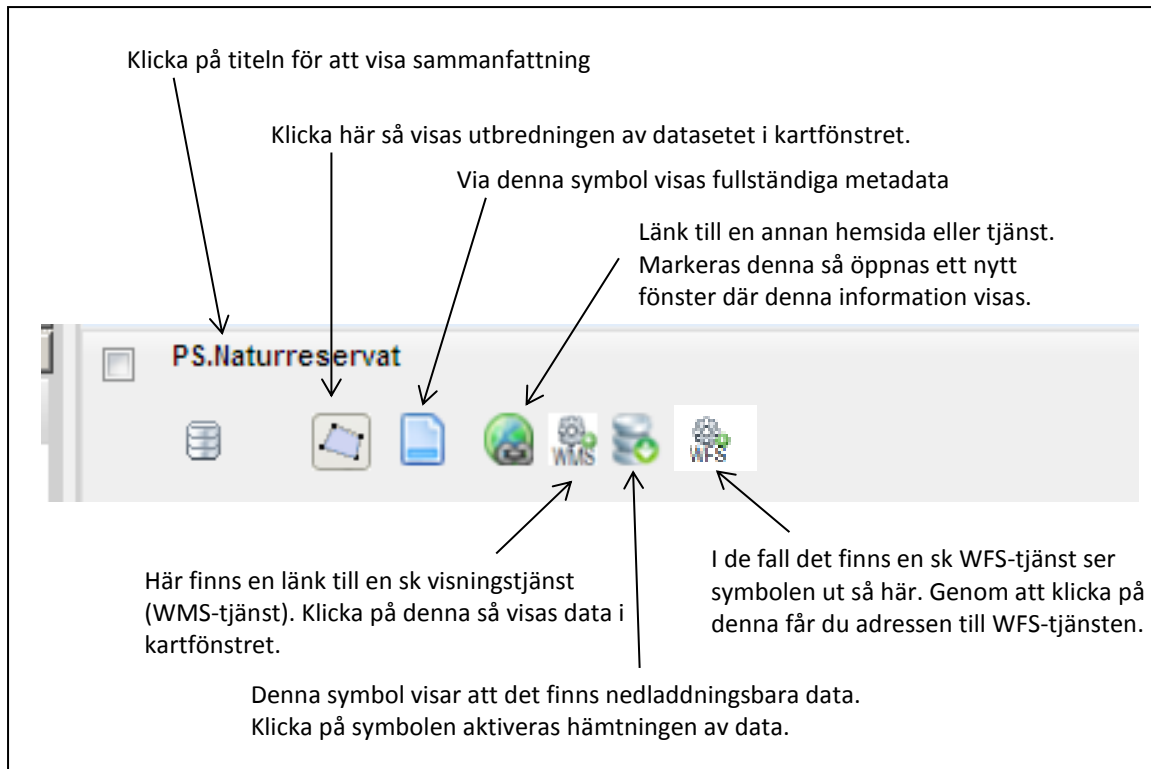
Klicka på titeln för att visa sammanfattning

Klicka här så visas utbredningen av datasetet i kartfönstret.

Via denna symbol visas fullständiga metadata

Länk till en annan hemsida eller tjänst. Markeras denna så öppnas ett nytt fönster där denna information visas.

PS.Naturreservat

WMS

WFS

Här finns en länk till en sk visningstjänst (WMS-tjänst). Klicka på denna så visas data i kartfönstret.

I de fall det finns en sk WFS-tjänst ser symbolen ut så här. Genom att klicka på denna får du adressen till WFS-tjänsten.

Denna symbol visar att det finns nedladdningsbara data. Klicka på symbolen aktiveras hämtningen av data.